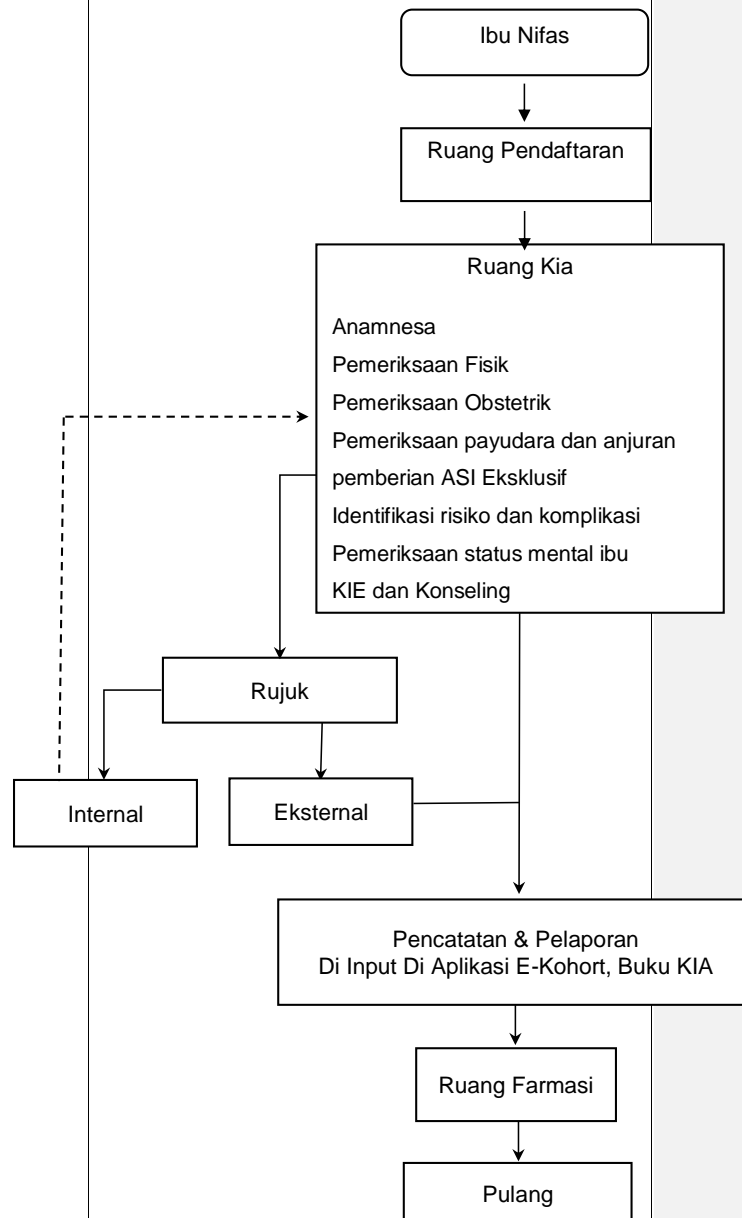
Ibu Nifas

Ruang Pendaftaran

Ruang Kia

Anamnesa
Pemeriksaan Fisik
Pemeriksaan Obstetrik
Pemeriksaan payudara dan anjuran pemberian ASI Eksklusif
Identifikasi risiko dan komplikasi
Pemeriksaan status mental ibu
KIE dan Konseling

Rujuk

Internal

Eksternal

Pencatatan & Pelaporan
Di Input Di Aplikasi E-Kohort, Buku KIA

Ruang Farmasi

Pulang